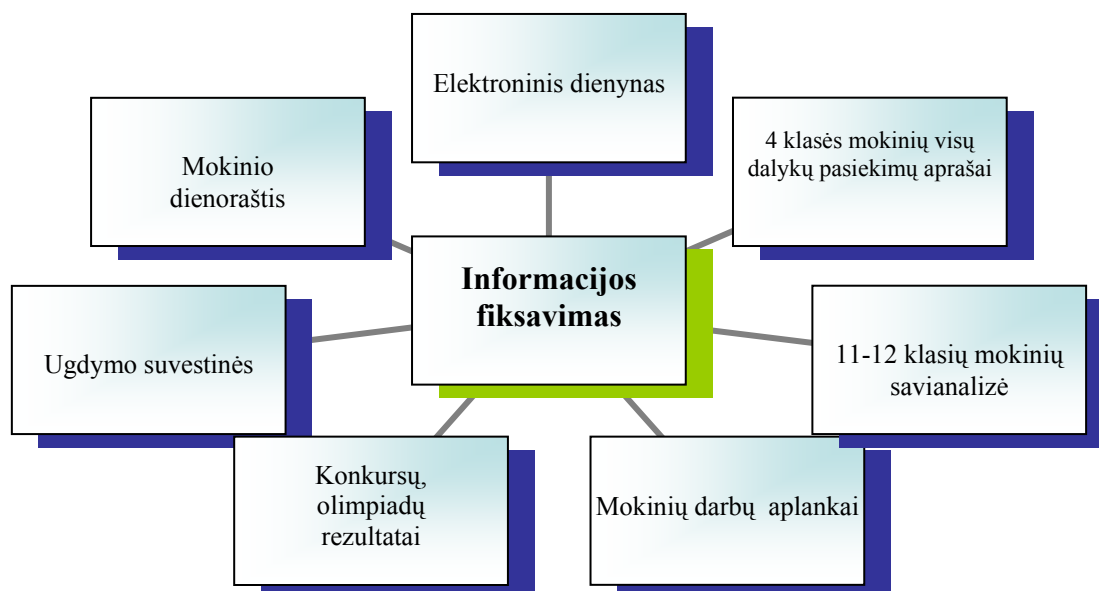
Elektroninis dienynas

Mokinio dienoraštis

4 klasės mokinių visų dalykų pasiekimų aprašai

Informacijos fiksavimas

Ugdymo suvestinės

11-12 klasių mokinių savianalizė

Konkursų, olimpiadų rezultatai

Mokinių darbų aplankai